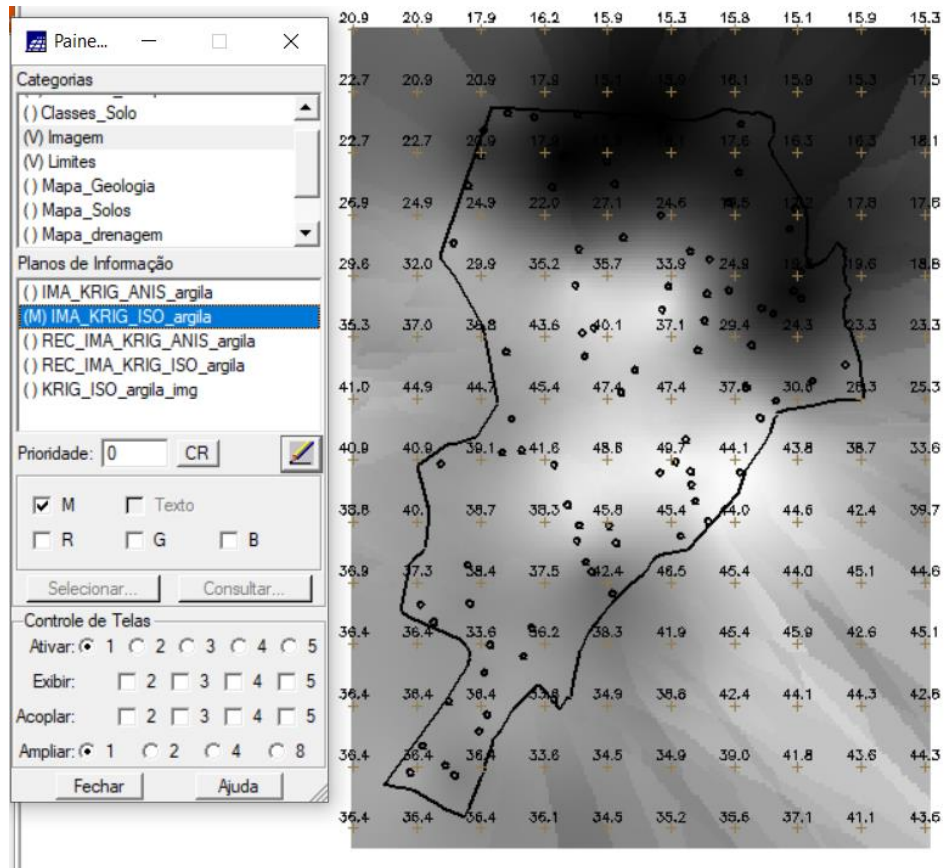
Paine...

Categorias
() Classes_Solo
(V) Imagem
(V) Limites
() Mapa_Geologia
() Mapa_Solos
() Mapa_drenagem

Planos de Informação
() IMA_KRIG_ANIS_argila
(M) IMA_KRIG_ISO_argila
() REC_IMA_KRIG_ANIS_argila
() REC_IMA_KRIG_ISO_argila
() KRIG_ISO_argila_img

Prioridade: 0 CR

M Texto
R G B

Selecionar... Consultar...

Controle de Telas
Ativar: 1 2 3 4 5
Exibir: 2 3 4 5
Acoplar: 2 3 4 5
Ampliar: 1 2 4 8

Fechar Ajuda

| 20.9 | 20.9 | 17.9 | 16.2 | 15.9 | 15.3 | 15.8 | 15.1 | 15.9 | 15.3 |
|---|---|---|---|---|---|---|---|---|---|
| 22.7 | 20.9 | 20.9 | 17.9 | 15.1 | 15.9 | 16.1 | 15.9 | 15.3 | 17.5 |
| 22.7 | 22.7 | 20.9 | 17.9 | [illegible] | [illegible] | 17.6 | 16.3 | 16.3 | 18.1 |
| 26.9 | 24.9 | 24.9 | 22.0 | 27.1 | 24.6 | 18.5 | 17.2 | 17.8 | 17.6 |
| 29.6 | 32.0 | 29.9 | 36.2 | 35.7 | 33.9 | 24.9 | 19.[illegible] | 19.6 | 18.6 |
| 35.3 | 37.0 | 36.8 | 43.6 | 40.1 | 37.1 | 29.4 | 24.3 | 23.3 | 23.3 |
| 41.0 | 44.9 | 44.7 | 45.4 | 47.4 | 47.4 | 37.6 | 30.6 | 26.3 | 25.3 |
| 40.9 | 40.9 | 39.1 | 41.6 | 48.8 | 49.7 | 44.1 | 43.8 | 38.7 | 33.6 |
| 38.8 | 40.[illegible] | 38.7 | 38.3 | 45.8 | 45.4 | 44.0 | 44.6 | 42.4 | 39.7 |
| 36.9 | 37.3 | 38.4 | 37.5 | 42.4 | 46.5 | 45.4 | 44.0 | 45.1 | 44.6 |
| 36.4 | 36.4 | 33.6 | 36.2 | 38.3 | 41.9 | 45.4 | 45.9 | 42.6 | 45.1 |
| 36.4 | 36.4 | 36.4 | 33.6 | 34.9 | 38.8 | 42.4 | 44.1 | 44.3 | 42.6 |
| 36.4 | 36.4 | 36.4 | 33.6 | 34.5 | 34.9 | 39.0 | 41.8 | 43.6 | 44.3 |
| 36.4 | 36.4 | 36.4 | 36.1 | 34.5 | 35.2 | 35.6 | 37.1 | 41.1 | 43.6 |